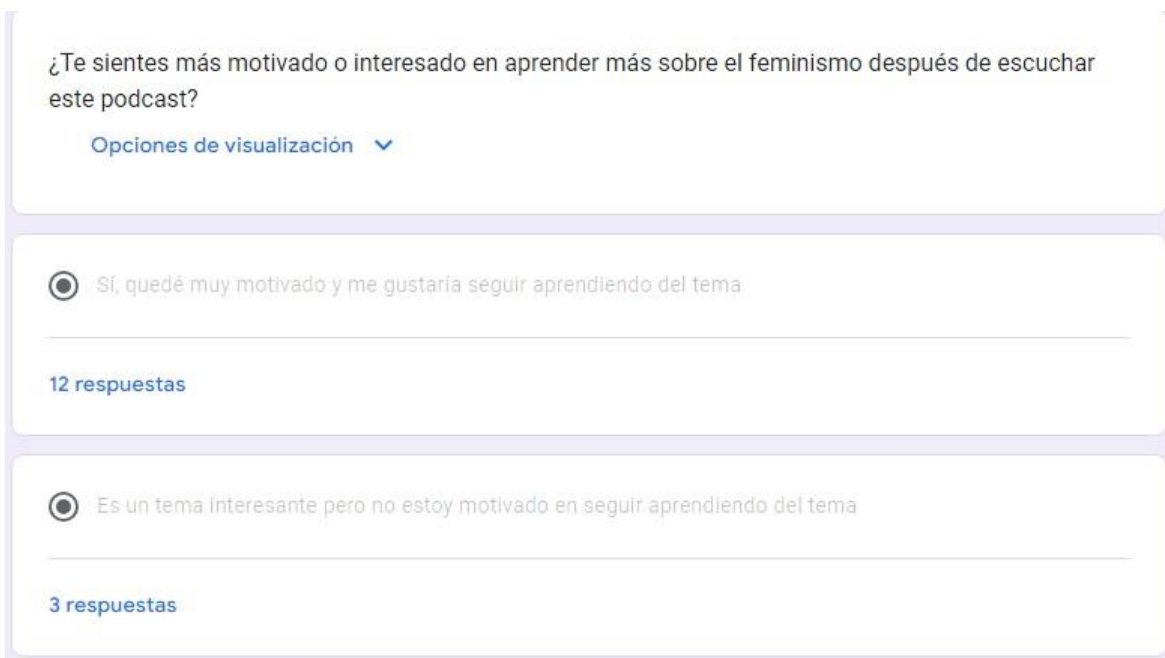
¿Te sientes más motivado o interesado en aprender más sobre el feminismo después de escuchar este podcast?

Opciones de visualización

Sí, quedé muy motivado y me gustaría seguir aprendiendo del tema

12 respuestas

Es un tema interesante pero no estoy motivado en seguir aprendiendo del tema

3 respuestas